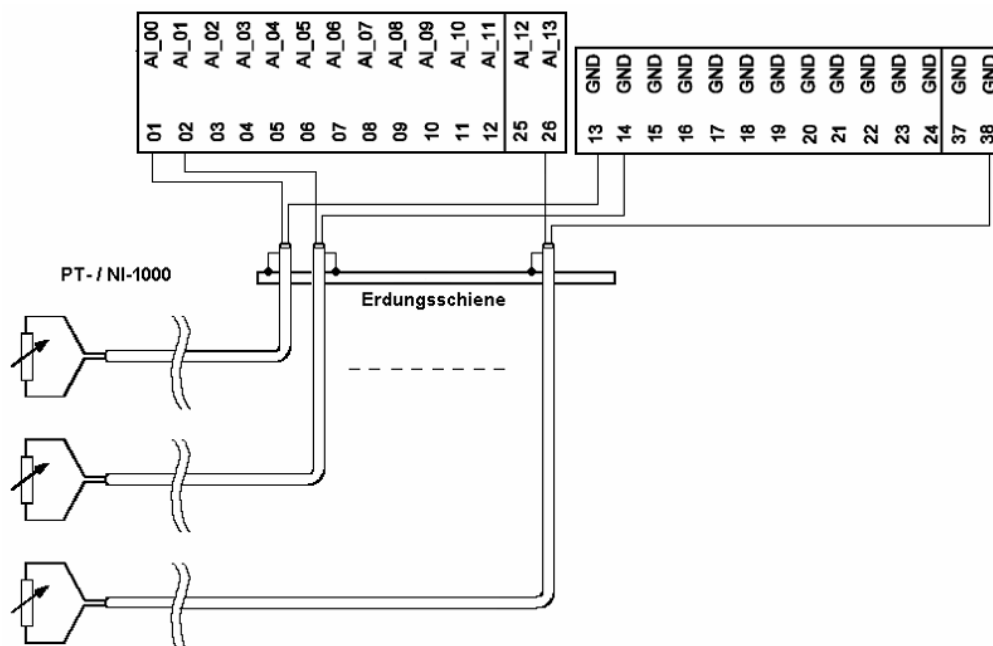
AI_00 AI_01 AI_02 AI_03 AI_04 AI_05 AI_06 AI_07 AI_08 AI_09 AI_10 AI_11 AI_12 AI_13

01 02 03 04 05 06 07 08 09 10 11 12 25 26

GND GND GND GND GND GND GND GND GND GND GND GND GND GND

13 14 15 16 17 18 19 20 21 22 23 24 37 38

PT- / NI-1000

Erdungsschiene